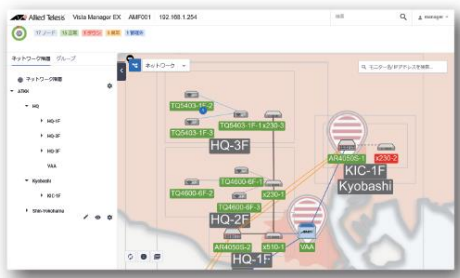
Allied Telesis Vista Manager EX AMF001 192.168.1.254

検索

manager

17 ノード 16 正常 0 警告 1 異常 1 重要

ネットワーク階層 グループ

ネットワーク階層

ATRK

HQ

HQ-1F

HQ-3F

HQ-3F

VAA

Kyobashi

KIC-1F

Shin-Yokohama

ネットワーク

モニター名/IPアドレスを検索...

TQ5403-1F-2

TQ5403-1F-3

TQ5403-1F-1

x230-3

HQ-3F

TQ4600-6F-1

TQ4600-6F-2

TQ4600-6F-3

x230-1

HQ-2F

AR4050S-2

x510-1

VAA

HQ-1F

AR4050S-1

x230-2

KIC-1F

Kyobashi